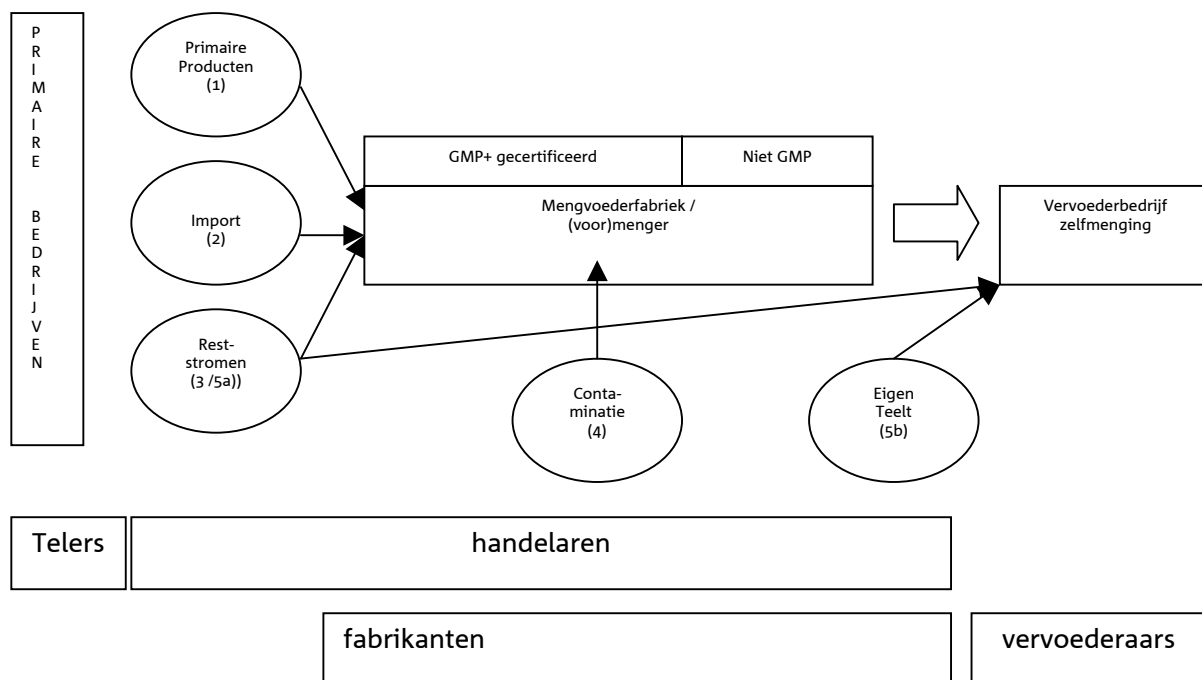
PRIMAIRE BEDRIJVEN

Primaire Producten (1)

Import (2)

Rest-stromen (3 /5a))

GMP+ gecertificeerd

Niet GMP

Mengvoederfabriek / (voor)menger

Vervoederbedrijf zelfmenging

Conta-minatie (4)

Eigen Teelt (5b)

Telers

handelaren

fabrikanten

vervoederaars